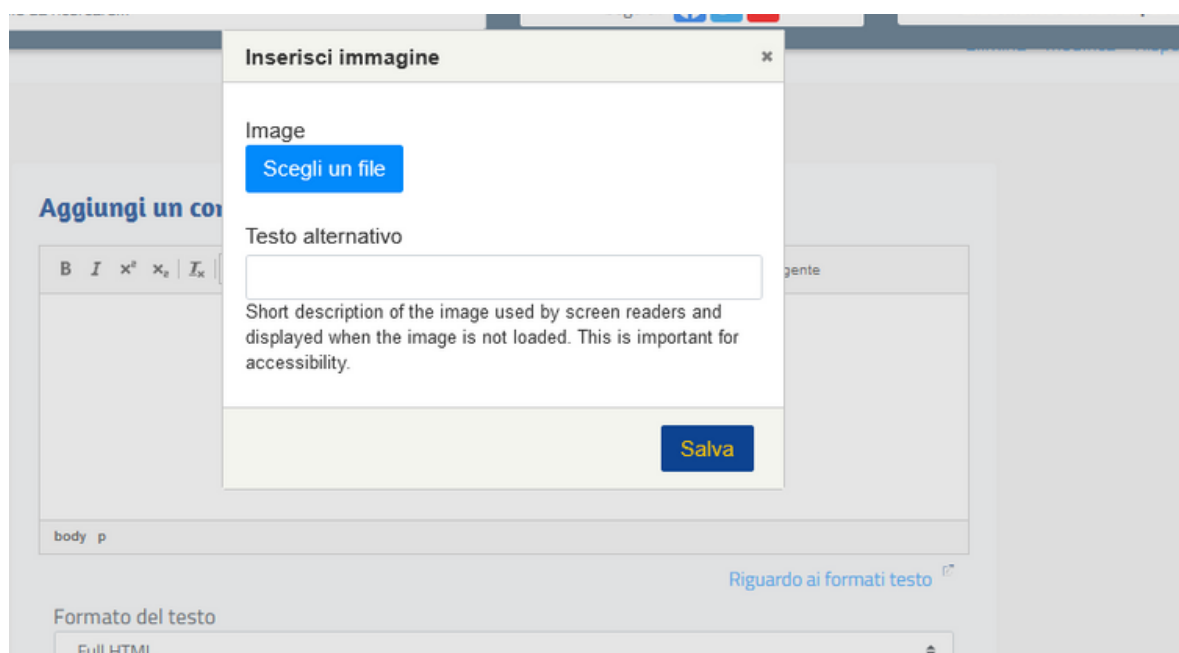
Inserisci immagine ×

Image

Scegli un file

Testo alternativo

Short description of the image used by screen readers and displayed when the image is not loaded. This is important for accessibility.

Salva

Aggiungi un co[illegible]

B I $x^2$ $x_2$ $I_x$

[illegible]gente

body p

Riguardo ai formati testo

Formato del testo

Full HTML